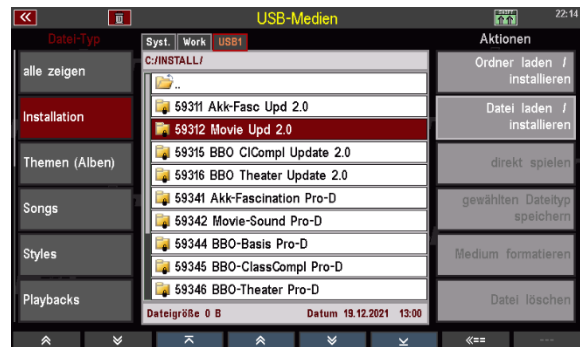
USB-Medien

22:14

Datei-Typ

alle zeigen

Installation

Themen (Alben)

Songs

Styles

Playbacks

Syst. Work USB1

C:/INSTALL/

..

59311 Akk-Fasc Upd 2.0

59312 Movie Upd 2.0

59315 BBO ClCompl Update 2.0

59316 BBO Theater Update 2.0

59341 Akk-Fascination Pro-D

59342 Movie-Sound Pro-D

59344 BBO-Basis Pro-D

59345 BBO-ClassCompl Pro-D

59346 BBO-Theater Pro-D

Dateigröße 0 B

Datum 19.12.2021 13:00

Aktionen

Ordner laden / installieren

Datei laden / installieren

direkt spielen

gewählten Dateityp speichern

Medium formatieren

Datei löschen

<<==

---